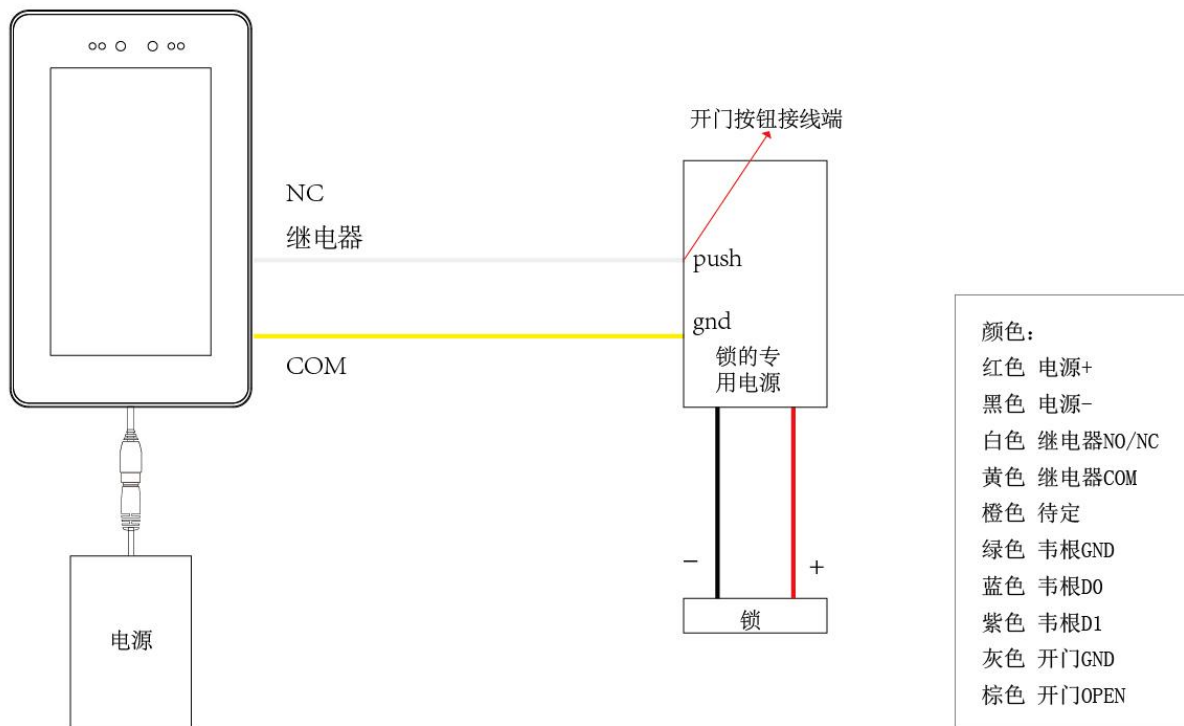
开门按钮接线端

NC
继电器

push

gnd
锁的专用电源

COM

−
+

锁

电源

颜色：
红色 电源+
黑色 电源-
白色 继电器NO/NC
黄色 继电器COM
橙色 待定
绿色 韦根GND
蓝色 韦根D0
紫色 韦根D1
灰色 开门GND
棕色 开门OPEN